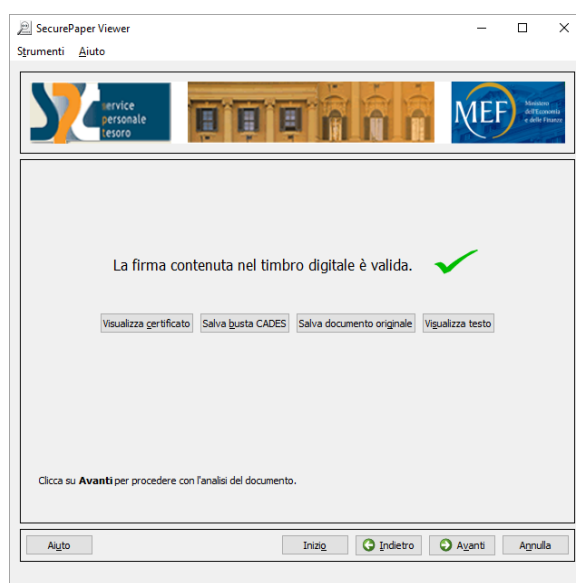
SecurePaper Viewer

Strumenti Aiuto

service personale tesoro

MEF Ministero dell'Economia e delle Finanze

La firma contenuta nel timbro digitale è valida.

Visualizza certificato | Salva busta CADES | Salva documento originale | Visualizza testo

Clicca su **Avanti** per procedere con l'analisi del documento.

Aiuto | Inizio | Indietro | Avanti | Annulla